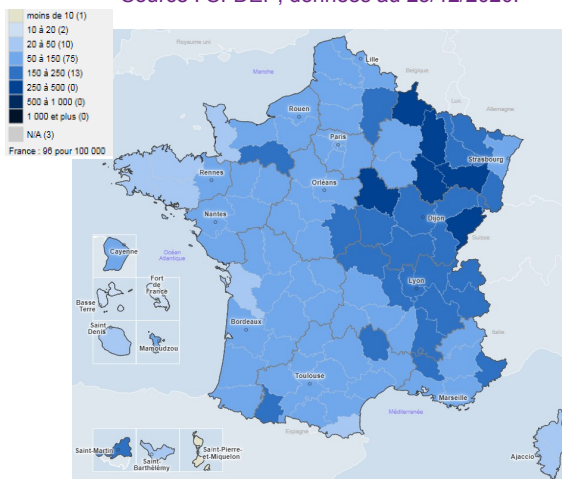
Source : SPF, données au 28/12/2020.

moins de 10 (1)
10 à 20 (2)
20 à 50 (10)
50 à 150 (75)
150 à 250 (13)
250 à 500 (0)
500 à 1 000 (0)
1 000 et plus (0)
N/A (3)
France : 96 pour 100 000

Royaume-Uni
Manche
Lille
Belgique
Lux.
Allemagne
Rouen
Paris
Strasbourg
Rennes
Orléans
Nantes
Dijon
Suisse
Océan Atlantique
Cayenne
Fort de France
Basse Terre
Saint Denis
Mamoudzou
Lyon
Bordeaux
Toulouse
Marseille
Méditerranée
Espagne
Saint-Martin
Saint-Barthélemy
Saint-Pierre-et-Miquelon
Ajaccio